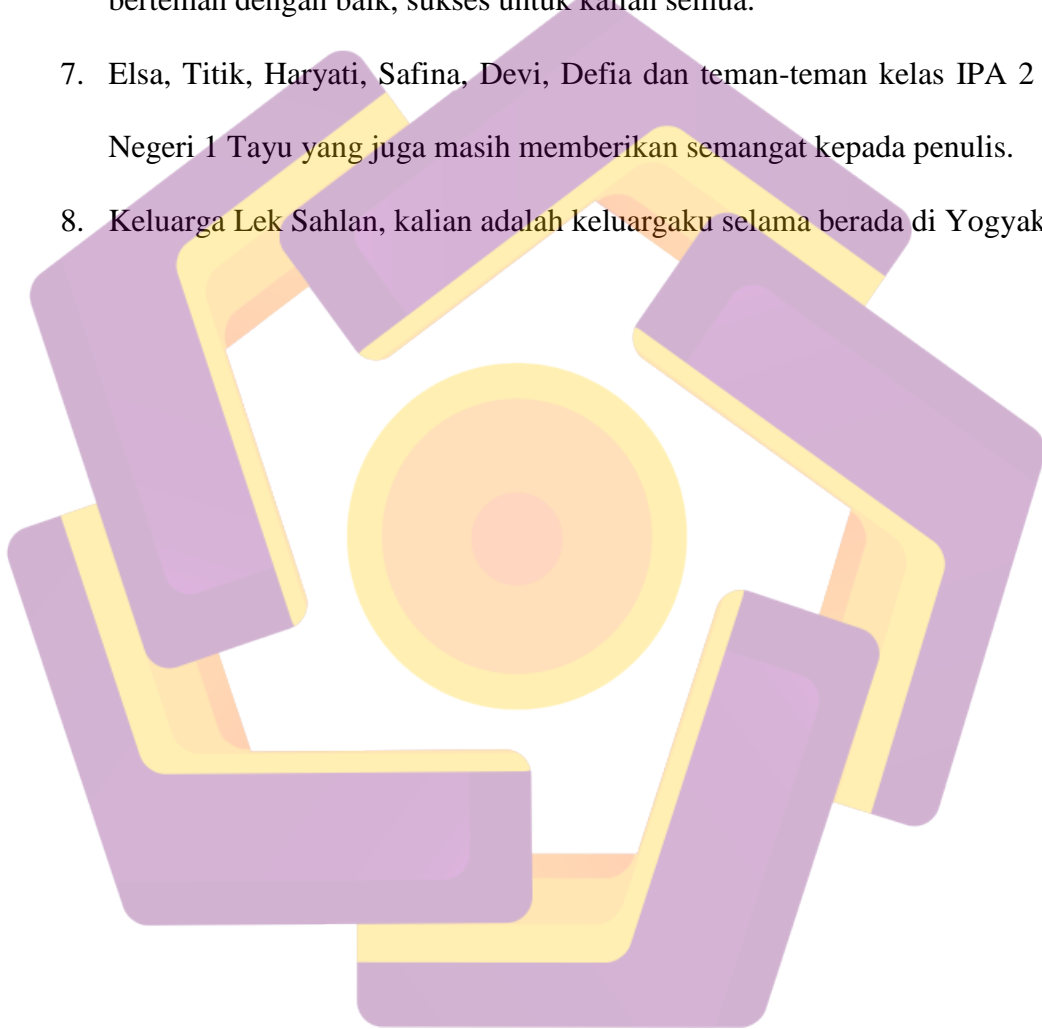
berteman dengan baik, sukses untuk kalian semua.

7. Elsa, Titik, Haryati, Safina, Devi, Defia dan teman-teman kelas IPA 2 Negeri 1 Tayu yang juga masih memberikan semangat kepada penulis.

8. Keluarga Lek Sahlan, kalian adalah keluargaku selama berada di Yogyak